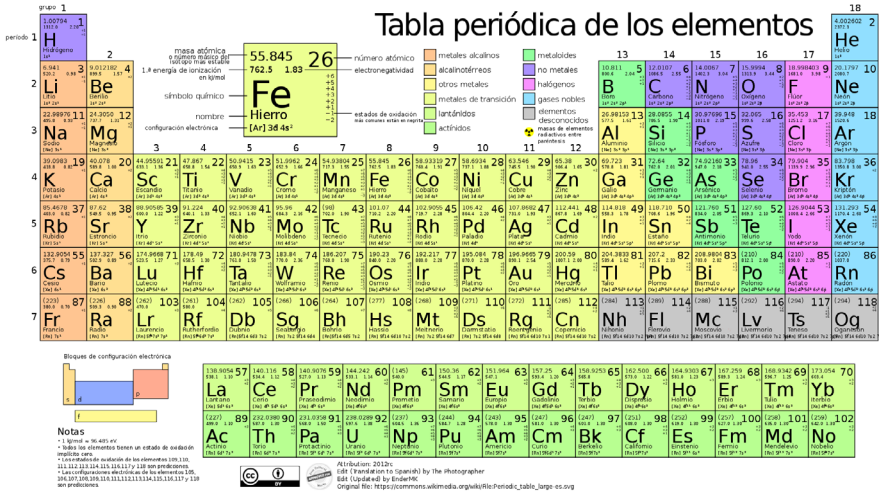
Tabla periódica de los elementos

grupo 1
periodo 1

18

1.00794 1
H
Hidrógeno

2

masa atómica
o número másico del isótopo más estable
1.ª energía de ionización en kJ/mol
símbolo químico
nombre
configuración electrónica

55.845 26
762.5 1.83
Fe
Hierro
[Ar] 3d⁶ 4s²

número atómico
electronegatividad
estados de oxidación
más comunes están en negrita

metales alcalinos
alcalinotérreos
otros metales
metales de transición
lantánidos
actínidos
metaloides
no metales
halógenos
gases nobles
elementos desconocidos
masas de elementos radiactivos entre paréntesis

13 14 15 16 17

4.002602 2
He
Helio

2
6.941 3
Li
Litio
9.012182 4
Be
Berilio
10.811 5
B
Boro
12.0107 6
C
Carbono
14.0067 7
N
Nitrógeno
15.9994 8
O
Oxígeno
18.998403 9
F
Flúor
20.1797 10
Ne
Neón

3
22.98970 11
Na
Sodio
24.3050 12
Mg
Magnesio
3 4 5 6 7 8 9 10 11 12
26.98153 13
Al
Aluminio
28.0855 14
Si
Silicio
30.97696 15
P
Fósforo
32.065 16
S
Azufre
35.453 17
Cl
Cloro
39.948 18
Ar
Argón

4
39.0983 19
K
Potasio
40.078 20
Ca
Calcio
44.95591 21
Sc
Escandio
47.867 22
Ti
Titanio
50.9415 23
V
Vanadio
51.9962 24
Cr
Cromo
54.93804 25
Mn
Manganeso
55.845 26
Fe
Hierro
58.93319 27
Co
Cobalto
58.6934 28
Ni
Níquel
63.546 29
Cu
Cobre
65.38 30
Zn
Zinc
69.723 31
Ga
Galio
72.64 32
Ge
Germanio
74.92160 33
As
Arsénico
78.96 34
Se
Selenio
79.904 35
Br
Bromo
83.798 36
Kr
Kriptón

5
85.4678 37
Rb
Rubidio
87.62 38
Sr
Estroncio
88.90585 39
Y
Itrio
91.224 40
Zr
Circonio
92.90638 41
Nb
Niobio
95.96 42
Mo
Molibdeno
(98) 43
Tc
Tecnecio
101.07 44
Ru
Rutenio
102.9055 45
Rh
Rodio
106.42 46
Pd
Paladio
107.8682 47
Ag
Plata
112.411 48
Cd
Cadmio
114.818 49
In
Indio
118.710 50
Sn
Estaño
121.760 51
Sb
Antimonio
127.60 52
Te
Telurio
126.9045 53
I
Yodo
131.293 54
Xe
Xenón

6
132.9054 55
Cs
Cesio
137.327 56
Ba
Bario
174.9668 71
Lu
Lutecio
178.49 72
Hf
Hafnio
180.9479 73
Ta
Tántalo
183.84 74
W
Wolframio
186.207 75
Re
Renio
190.23 76
Os
Osmio
192.217 77
Ir
Iridio
195.084 78
Pt
Platino
196.9665 79
Au
Oro
200.59 80
Hg
Mercurio
204.3833 81
Tl
Talio
207.2 82
Pb
Plomo
208.9804 83
Bi
Bismuto
(210) 84
Po
Polonio
(210) 85
At
Astato
(220) 86
Rn
Radón

7
(223) 87
Fr
Francio
(226) 88
Ra
Radio
(262) 103
Lr
Laurencio
(267) 104
Rf
Rutherfordio
(268) 105
Db
Dubnio
(271) 106
Sg
Seaborgio
(272) 107
Bh
Bohrio
(270) 108
Hs
Hassio
(276) 109
Mt
Meitnerio
(281) 110
Ds
Darmstatio
(280) 111
Rg
Roentgenio
(285) 112
Cn
Copernicio
(284) 113
Nh
Nihonio
(289) 114
Fl
Flerovio
(288) 115
Mc
Moscovio
(293) 116
Lv
Livermorio
(294) 117
Ts
Teneso
(294) 118
Og
Oganesón

Bloques de configuración electrónica
s f d p

138.9054 57
La
Lantano
140.116 58
Ce
Cerio
140.9076 59
Pr
Praseodimio
144.242 60
Nd
Neodimio
(145) 61
Pm
Prometio
150.36 62
Sm
Samario
151.964 63
Eu
Europio
157.25 64
Gd
Gadolinio
158.9253 65
Tb
Terbio
162.500 66
Dy
Disprosio
164.9303 67
Ho
Holmio
167.259 68
Er
Erbio
168.9342 69
Tm
Tulio
173.054 70
Yb
Iterbio

(227) 89
Ac
Actinio
232.0380 90
Th
Torio
231.0358 91
Pa
Protactinio
238.0289 92
U
Uranio
(237) 93
Np
Neptunio
(244) 94
Pu
Plutonio
(243) 95
Am
Americio
(247) 96
Cm
Curio
(247) 97
Bk
Berkelio
(251) 98
Cf
Californio
(252) 99
Es
Einstenio
(257) 100
Fm
Fermio
(258) 101
Md
Mendelevio
(259) 102
No
Nobelio

Notas
• 1 kJ/mol ≈ 96.485 eV
• Todos los elementos tienen un estado de oxidación implícito cero.
• La constitución de los elementos 109, 110, 111, 112, 113, 114, 115, 116, 117 y 118 son predicciones.
• Las configuraciones electrónicas de los elementos 105, 106, 107, 108, 109, 110, 111, 112, 113, 114, 115, 116, 117 y 118 son predicciones.

Attribution: 2012rc
Edit (Translation to Spanish) by The Photographer
Edit (Updated) by EnderMK
Original file: https://commons.wikimedia.org/wiki/File:Periodic_table_large-es.svg